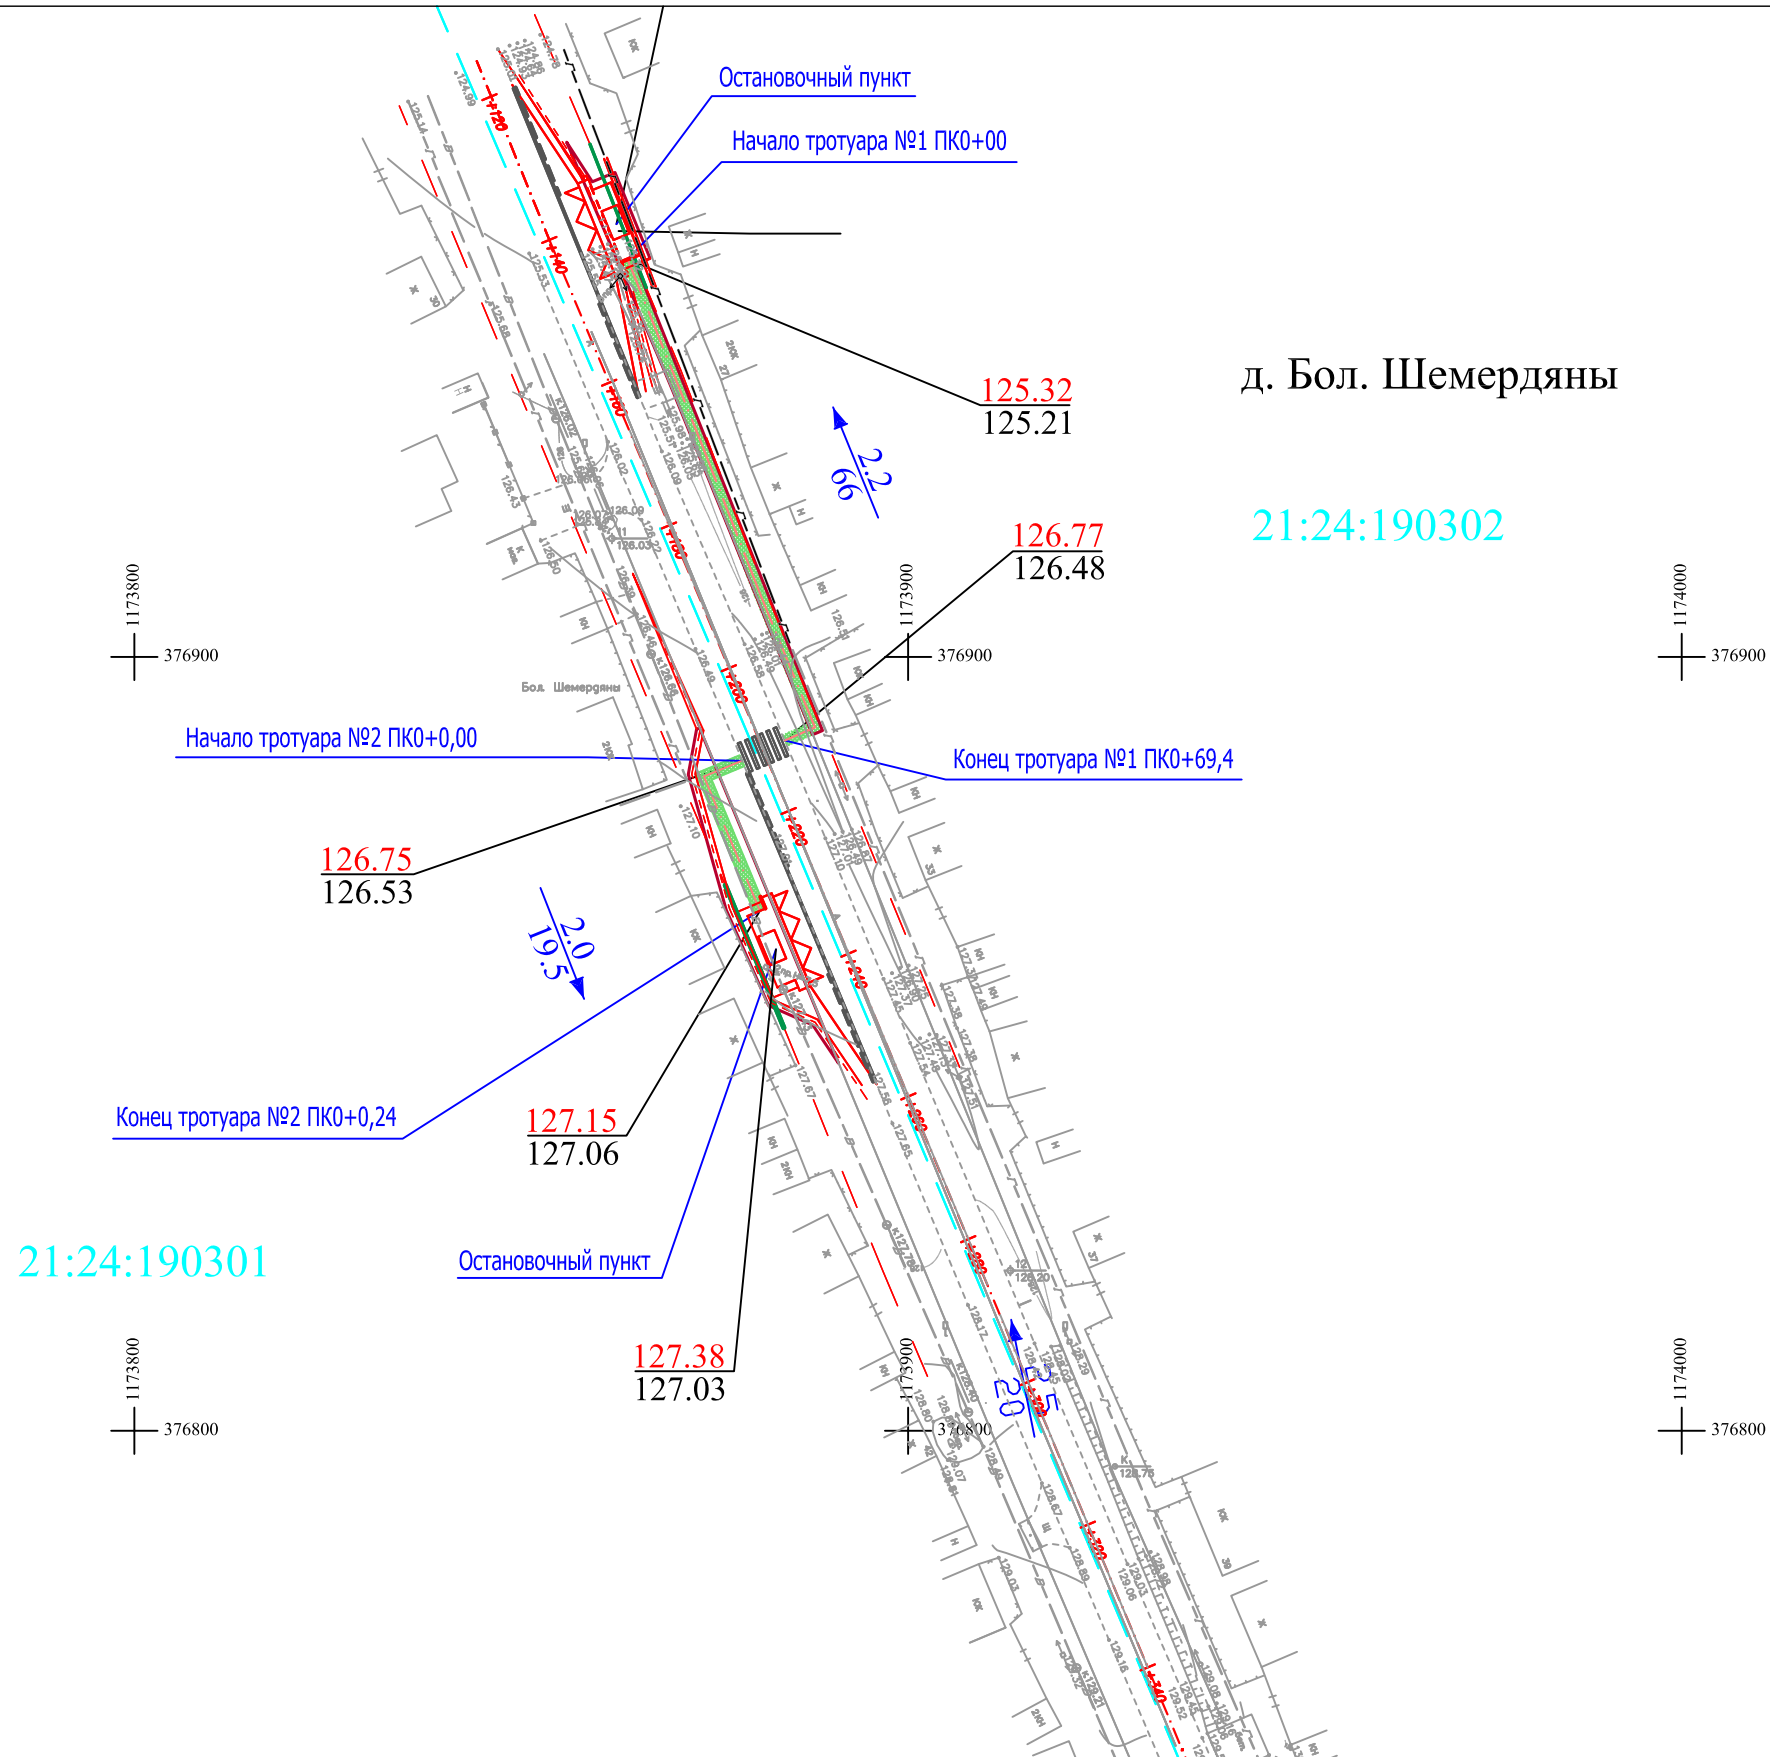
Остановочный пункт

Начало тротуара №1 ПК0+00

д. Бол. Шемердяны

125.32
125.21

2.2
66

21:24:190302

126.77
126.48

1173800
376900

1173900
376900

1174000
376900

Бол. Шемердяны

Начало тротуара №2 ПК0+0,00

Конец тротуара №1 ПК0+69,4

126.75
126.53

2.0
19.5

Конец тротуара №2 ПК0+0,24

127.15
127.06

21:24:190301

Остановочный пункт

127.38
127.03

3.5
20

1173800
376800

1173900
376800

1174000
376800